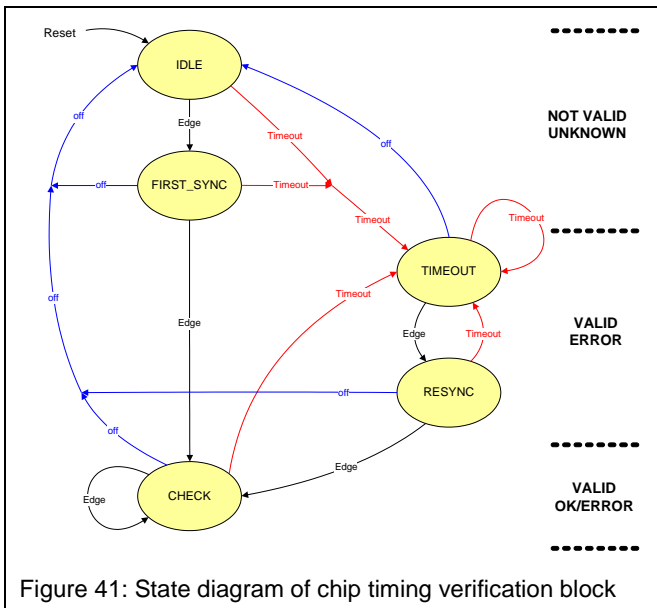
Reset

IDLE

off

Edge

Timeout

off

NOT VALID
UNKNOWN

FIRST_SYNC

off

Timeout

Timeout

Timeout

TIMEOUT

off

Edge

Timeout

Edge

Timeout

VALID
ERROR

RESYNC

off

off

Edge

Edge

CHECK

VALID
OK/ERROR

Figure 41: State diagram of chip timing verification block